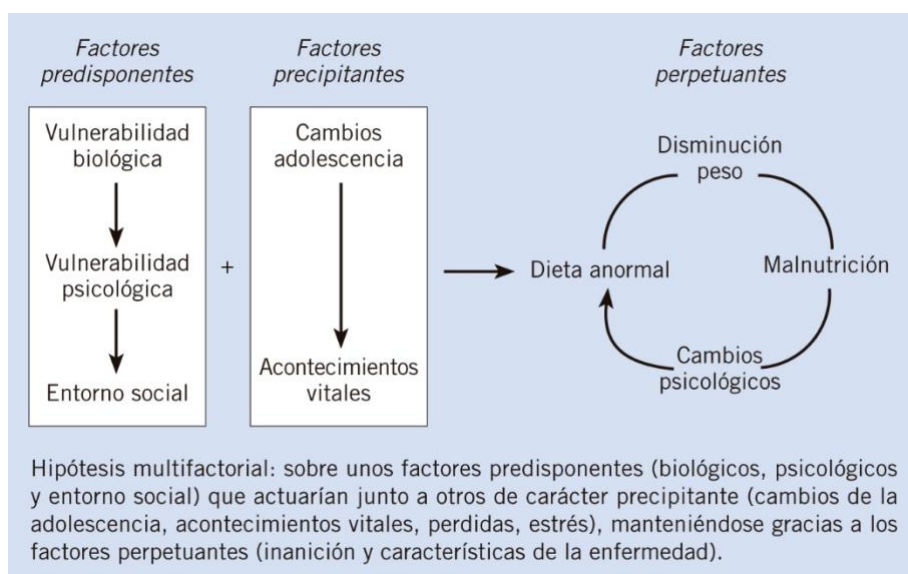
Factores predisponentes

Vulnerabilidad biológica

Vulnerabilidad psicológica

Entorno social

+

Factores precipitantes

Cambios adolescencia

Acontecimientos vitales

Factores perpetuantes

Disminución peso

Dieta anormal

Malnutrición

Cambios psicológicos

Hipótesis multifactorial: sobre unos factores predisponentes (biológicos, psicológicos y entorno social) que actuarían junto a otros de carácter precipitante (cambios de la adolescencia, acontecimientos vitales, perdidas, estrés), manteniéndose gracias a los factores perpetuantes (inanición y características de la enfermedad).